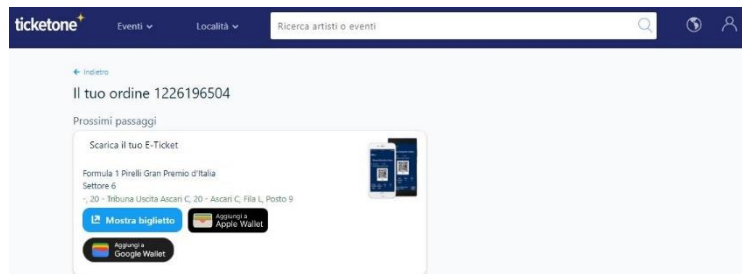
ticketone

Eventi ⌄

Località ⌄

Ricerca artisti o eventi

← Indietro

Il tuo ordine 1226196504

Prossimi passaggi

Scarica il tuo E-Ticket

Formula 1 Pirelli Gran Premio d'Italia
Settore 6
-, 20 - Tribuna Uscita Ascari C, 20 - Ascari C, Fila L, Posto 9

Mostra biglietto

Aggiungi a Apple Wallet

Aggiungi a Google Wallet